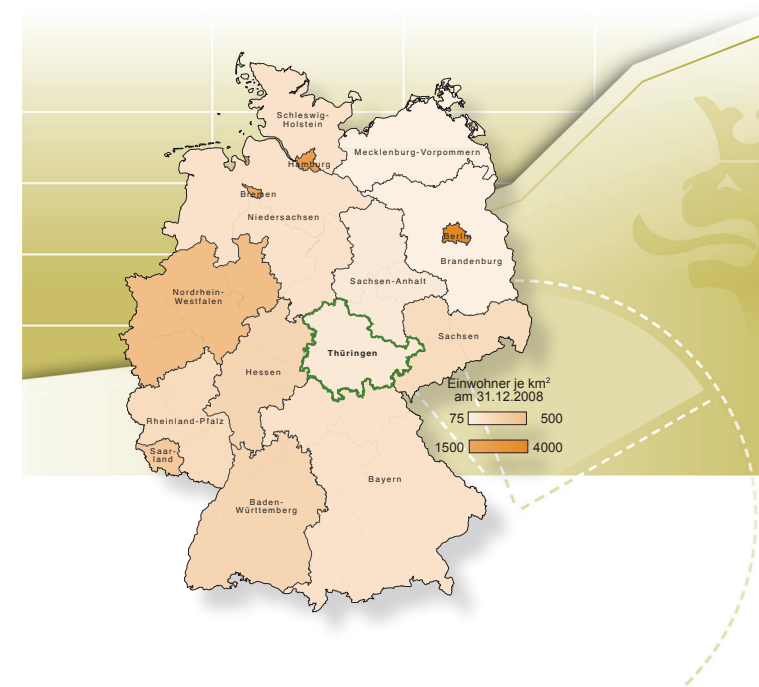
Schleswig-Holstein

Hamburg

Mecklenburg-Vorpommern

Bremen

Niedersachsen

Berlin

Brandenburg

Sachsen-Anhalt

Nordrhein-Westfalen

Sachsen

Thüringen

Hessen

Einwohner je km$^2$ am 31.12.2008

75 500

1500 4000

Rheinland-Pfalz

Saar-land

Bayern

Baden-Württemberg